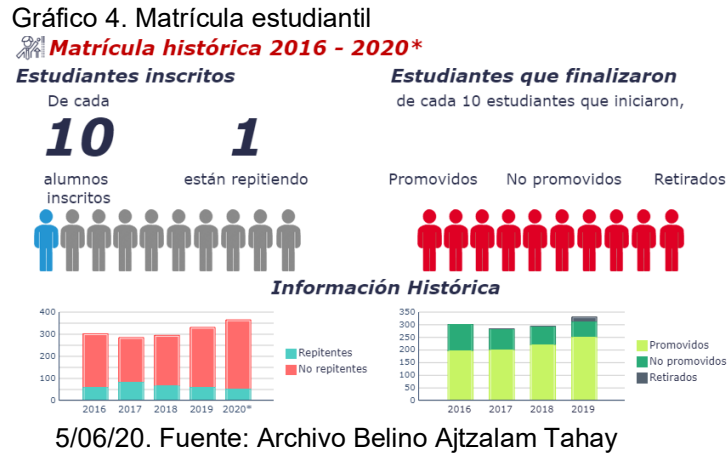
Gráfico 4. Matrícula estudiantil

Matrícula histórica 2016 - 2020*

Estudiantes inscritos

De cada

10

alumnos inscritos

1

están repitiendo

Estudiantes que finalizaron

de cada 10 estudiantes que iniciaron,

Promovidos

No promovidos

Retirados

Información Histórica

400
300
200
100
0

Repitentes
No repitentes

2016 2017 2018 2019 2020*

350
300
250
200
150
100
50
0

Promovidos
No promovidos
Retirados

2016 2017 2018 2019

5/06/20. Fuente: Archivo Belino Ajtzalam Tahay